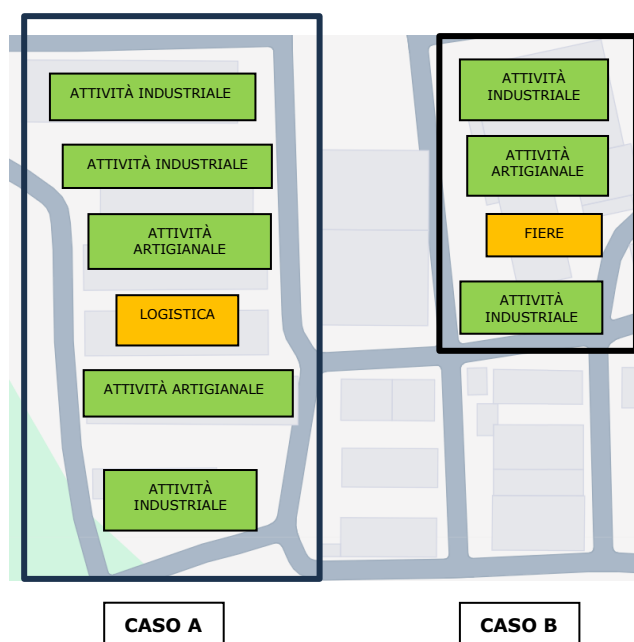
ATTIVITÀ INDUSTRIALE

ATTIVITÀ INDUSTRIALE

ATTIVITÀ ARTIGIANALE

LOGISTICA

ATTIVITÀ ARTIGIANALE

ATTIVITÀ INDUSTRIALE

ATTIVITÀ INDUSTRIALE

ATTIVITÀ ARTIGIANALE

FIERE

ATTIVITÀ INDUSTRIALE

CASO A

CASO B